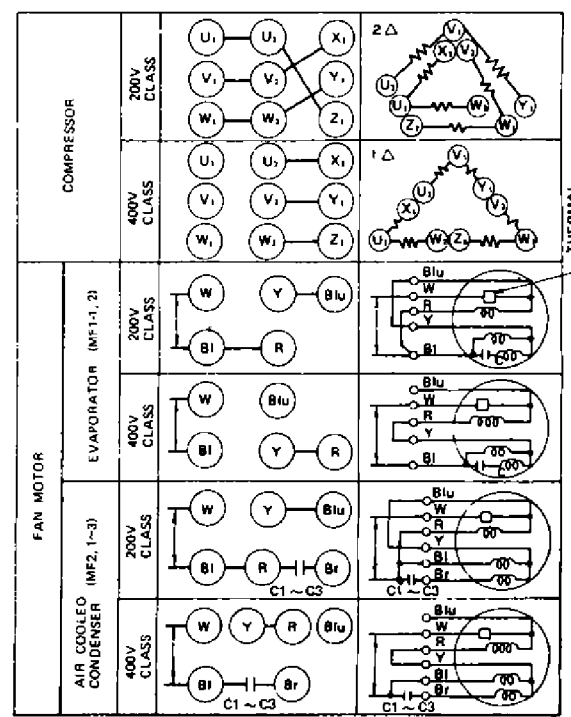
COMPRESSOR

200V CLASS

U1 U2 X1
V1 V2 Y1
W1 W2 Z1

2Δ
V1 X1 V2 U2 U1 W2 Y1 Z1 W1

400V CLASS

U1 U2 X1
V1 V2 Y1
W1 W2 Z1

1Δ
V1 U2 Y1 X1 V2 U1 W2 Z1 W1

FAN MOTOR

EVAPORATOR (MF1-1, 2)

200V CLASS

W Y Blu
Bl R

Blu
W
R
Y
Bl

THERMAL

400V CLASS

W Blu
Bl Y R

Blu
W
R
Y
Bl

AIR COOLED CONDENSER (MF2, 1~3)

200V CLASS

W Y Blu
Bl R Br
C1 ~ C3

Blu
W
R
Y
Bl
Br
C1 ~ C3

400V CLASS

W Y R Blu
Bl Br
C1 ~ C3

Blu
W
R
Y
Bl
Br
C1 ~ C3